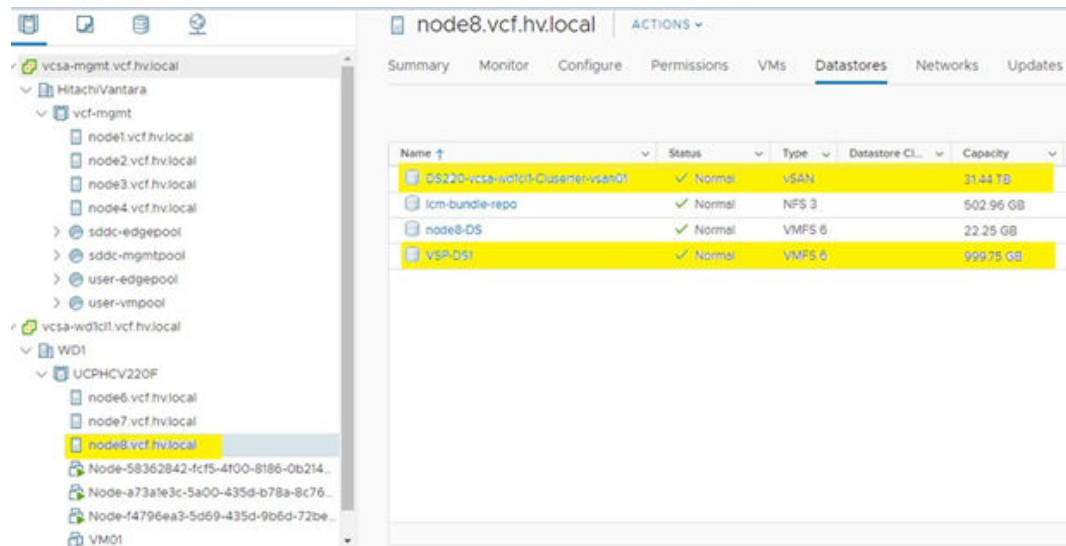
vcsa-mgmt.vcf.hv.local
HitachiVantara
vcf-mgmt
node1.vcf.hv.local
node2.vcf.hv.local
node3.vcf.hv.local
node4.vcf.hv.local
sddc-edgepool
sddc-mgmtpool
user-edgepool
user-vmpool
vcsa-wd1cl1.vcf.hv.local
WD1
UCPHCV220F
node6.vcf.hv.local
node7.vcf.hv.local
node8.vcf.hv.local
Node-58362842-fcf5-4f00-8186-0b214...
Node-a73a1e3c-5a00-435d-b78a-8c76...
Node-f4796ea3-5d69-435d-9b6d-72be...
VM01

node8.vcf.hv.local | ACTIONS

Summary Monitor Configure Permissions VMs Datastores Networks Updates

| Name ↑ | Status | Type | Datastore Cl... | Capacity |
|---|---|---|---|---|
| DS220-vcsa-wd1cl1-Cluserter-vsan01 | ✓ Normal | vSAN | | 31.44 TB |
| lcm-bundle-repo | ✓ Normal | NFS 3 | | 502.96 GB |
| node8-DS | ✓ Normal | VMFS 6 | | 22.25 GB |
| VSP-DS1 | ✓ Normal | VMFS 6 | | 999.75 GB |